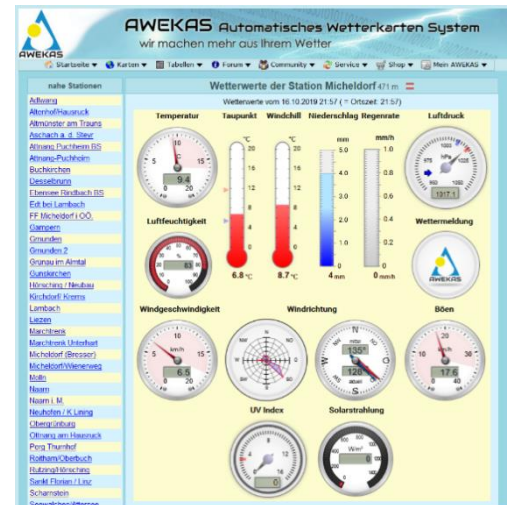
AWEKAS Automatisches Wetterkarten System
wir machen mehr aus Ihrem Wetter
AWEKAS
Startseite ▾ Karten ▾ Tabellen ▾ Forum ▾ Community ▾ Service ▾ Shop ▾ Mein AWEKAS ▾

nahe Stationen
Adlwang
Altenhof/Hausruck
Altmünster am Traunsee
Aschach a. d. Steyr
Attnang Puchheim BS
Attnang-Puchheim
Buchkirchen
Desselbrunn
Ebensee Rindbach BS
Edt bei Lambach
FF Micheldorf i OÖ.
Gampern
Gmunden
Gmunden 2
Grünau im Almtal
Gunskirchen
Hörsching / Neubau
Kirchdorf Krems
Lambach
Liezen
Marchtrenk
Marchtrenk Unterhart
Micheldorf (Bresser)
Micheldorf/Wienerweg
Molln
Naarn
Naarn i. M.
Neuhofen / K.Lining
Obergrünburg
Ottnang am Hausruck
Perg Thurnhof
Rottham/Oberbuch
Rutzing/Hörsching
Sankt Florian / Linz
Scharnstein
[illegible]

Wetterwerte der Station Micheldorf 471 m
Wetterwerte vom 16.10.2019 21:57 ( = Ortszeit: 21:57)

Temperatur
9.4
Taupunkt
°C
20
16
12
8
4
0
6.8 °C
Windchill
°C
20
16
12
8
4
0
8.7 °C
Niederschlag
mm
5.0
4.0
3.0
2.0
1.0
0.0
4 mm
Regenrate
mm/h
1.0
0.8
0.6
0.4
0.2
0.0
0 mm/h
Luftdruck
hPa
1017.1

Luftfeuchtigkeit
%
83
Wettermeldung
AWEKAS

Windgeschwindigkeit
km/h
6.5
Windrichtung
N
O
S
W
135°
128
Böen
km/h
17.6

UV Index
0
Solarstrahlung
W/m²
0